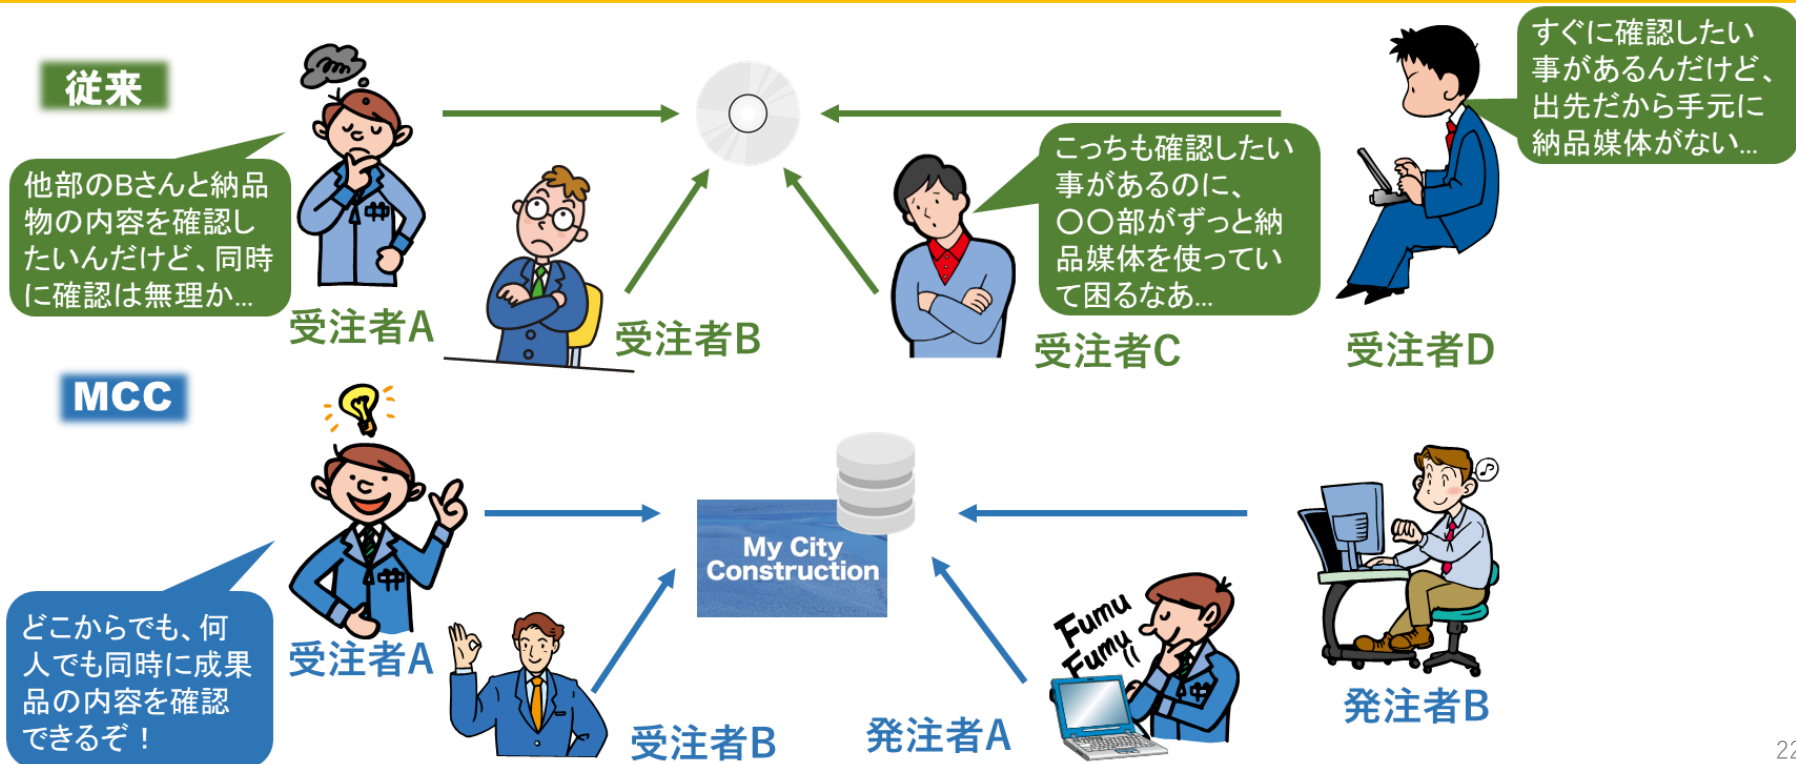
従来

他部のBさんと納品物の内容を確認したいんだけど、同時に確認は無理か…

受注者A

受注者B

こっちも確認したい事があるのに、〇〇部がずっと納品媒体を使っていて困るなあ…

受注者C

すぐに確認したい事があるんだけど、出先だから手元に納品媒体がない…

受注者D

MCC

どこからでも、何人でも同時に成果品の内容を確認できるぞ！

受注者A

受注者B

My City Construction

Fumu Fumu

発注者A

発注者B

22